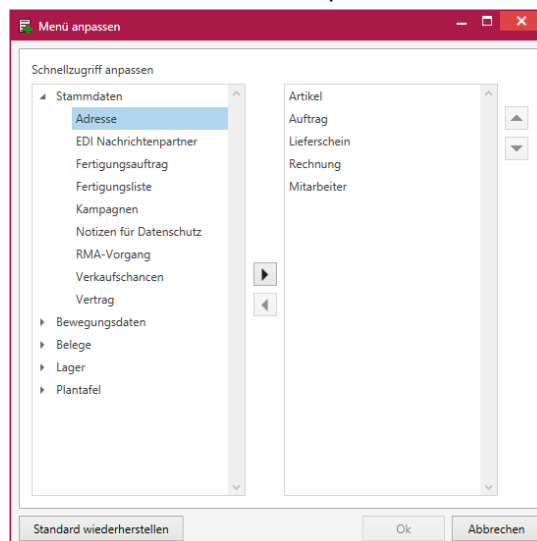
Menü anpassen

Schnellzugriff anpassen

Stammdaten
Adresse
EDI Nachrichtenpartner
Fertigungsauftrag
Fertigungsliste
Kampagnen
Notizen für Datenschutz
RMA-Vorgang
Verkaufschancen
Vertrag
Bewegungsdaten
Belege
Lager
Plantafel

Artikel
Auftrag
Lieferschein
Rechnung
Mitarbeiter

Standard wiederherstellen
Ok
Abbrechen